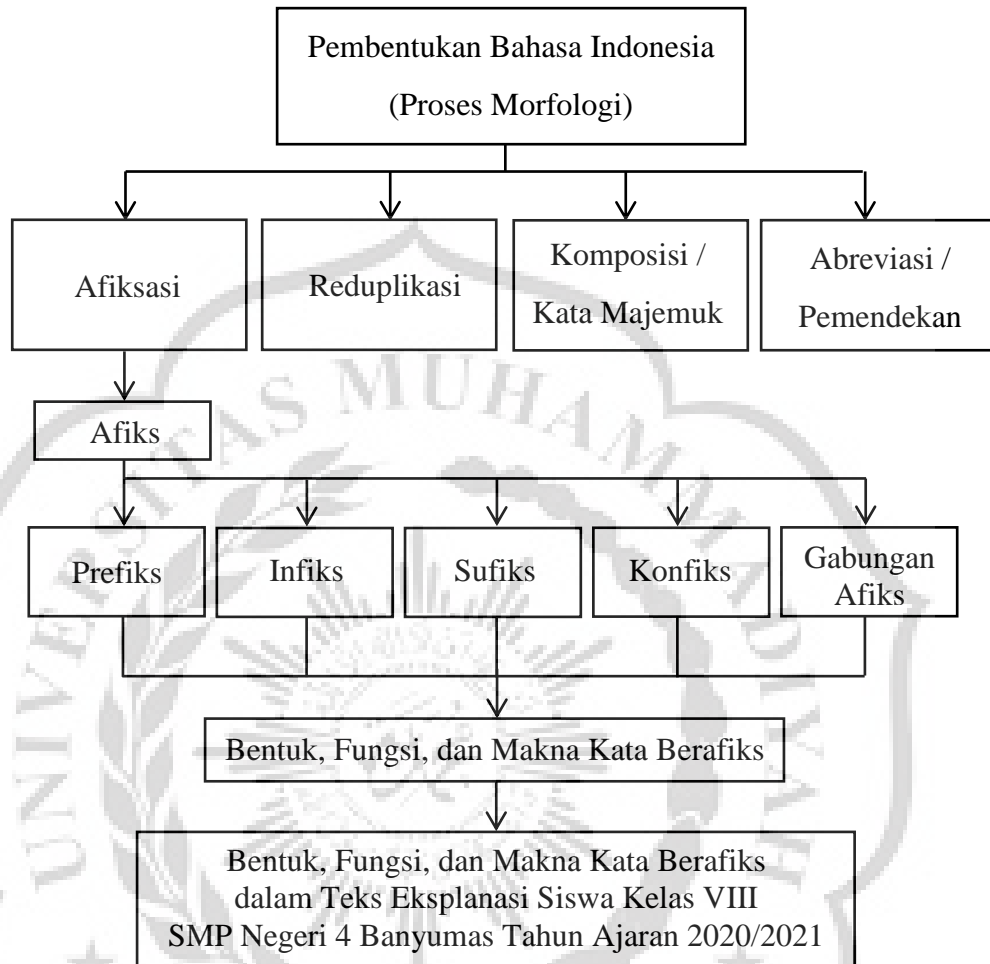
Pembentukan Bahasa Indonesia
(Proses Morfologi)

Afiksasi

Reduplikasi

Komposisi / Kata Majemuk

Abreviasi / Pemendekan

Afiks

Prefiks

Infiks

Sufiks

Konfiks

Gabungan Afiks

Bentuk, Fungsi, dan Makna Kata Berafiks

Bentuk, Fungsi, dan Makna Kata Berafiks dalam Teks Eksplanasi Siswa Kelas VIII SMP Negeri 4 Banyumas Tahun Ajaran 2020/2021